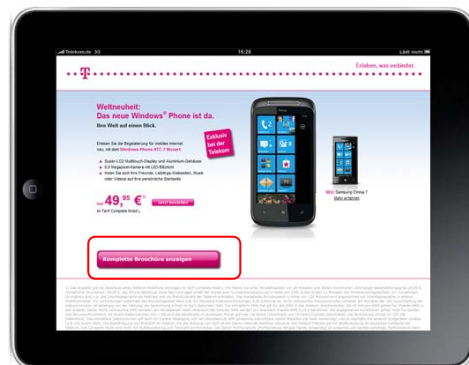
Telekom.de 16:28 Lädt nicht

·T·

Erleben, was verbindet.

Weltneuheit:
Das neue Windows® Phone ist da.
Ihre Welt auf einen Blick.

Exklusiv bei der Telekom

Erleben Sie die Begeisterung für mobiles Internet neu, mit dem Windows Phone HTC 7 Mozart:

Super-LCD Multitouch-Display und Aluminium-Gehäuse
8,0 Megapixel-Kamera mit LED-Blitzlicht
Holen Sie sich Ihre Freunde, Lieblings-Webseiten, Musik oder Videos auf Ihre persönliche Startseite

nur 49,95 €¹
im Tarif Complete Mobil L

Jetzt bestellen

NEU: Samsung Omnia 7
Mehr erfahren

Komplette Broschüre anzeigen

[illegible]